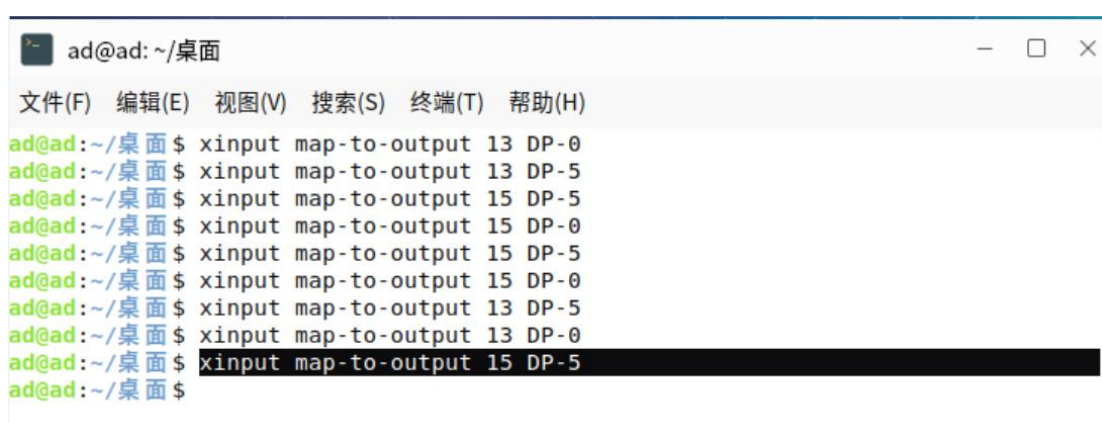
ad@ad: ~/桌面

文件(F) 编辑(E) 视图(V) 搜索(S) 终端(T) 帮助(H)

ad@ad:~/桌面$ xinput map-to-output 13 DP-0
ad@ad:~/桌面$ xinput map-to-output 13 DP-5
ad@ad:~/桌面$ xinput map-to-output 15 DP-5
ad@ad:~/桌面$ xinput map-to-output 15 DP-0
ad@ad:~/桌面$ xinput map-to-output 15 DP-5
ad@ad:~/桌面$ xinput map-to-output 15 DP-0
ad@ad:~/桌面$ xinput map-to-output 13 DP-5
ad@ad:~/桌面$ xinput map-to-output 13 DP-0
ad@ad:~/桌面$ xinput map-to-output 15 DP-5
ad@ad:~/桌面$